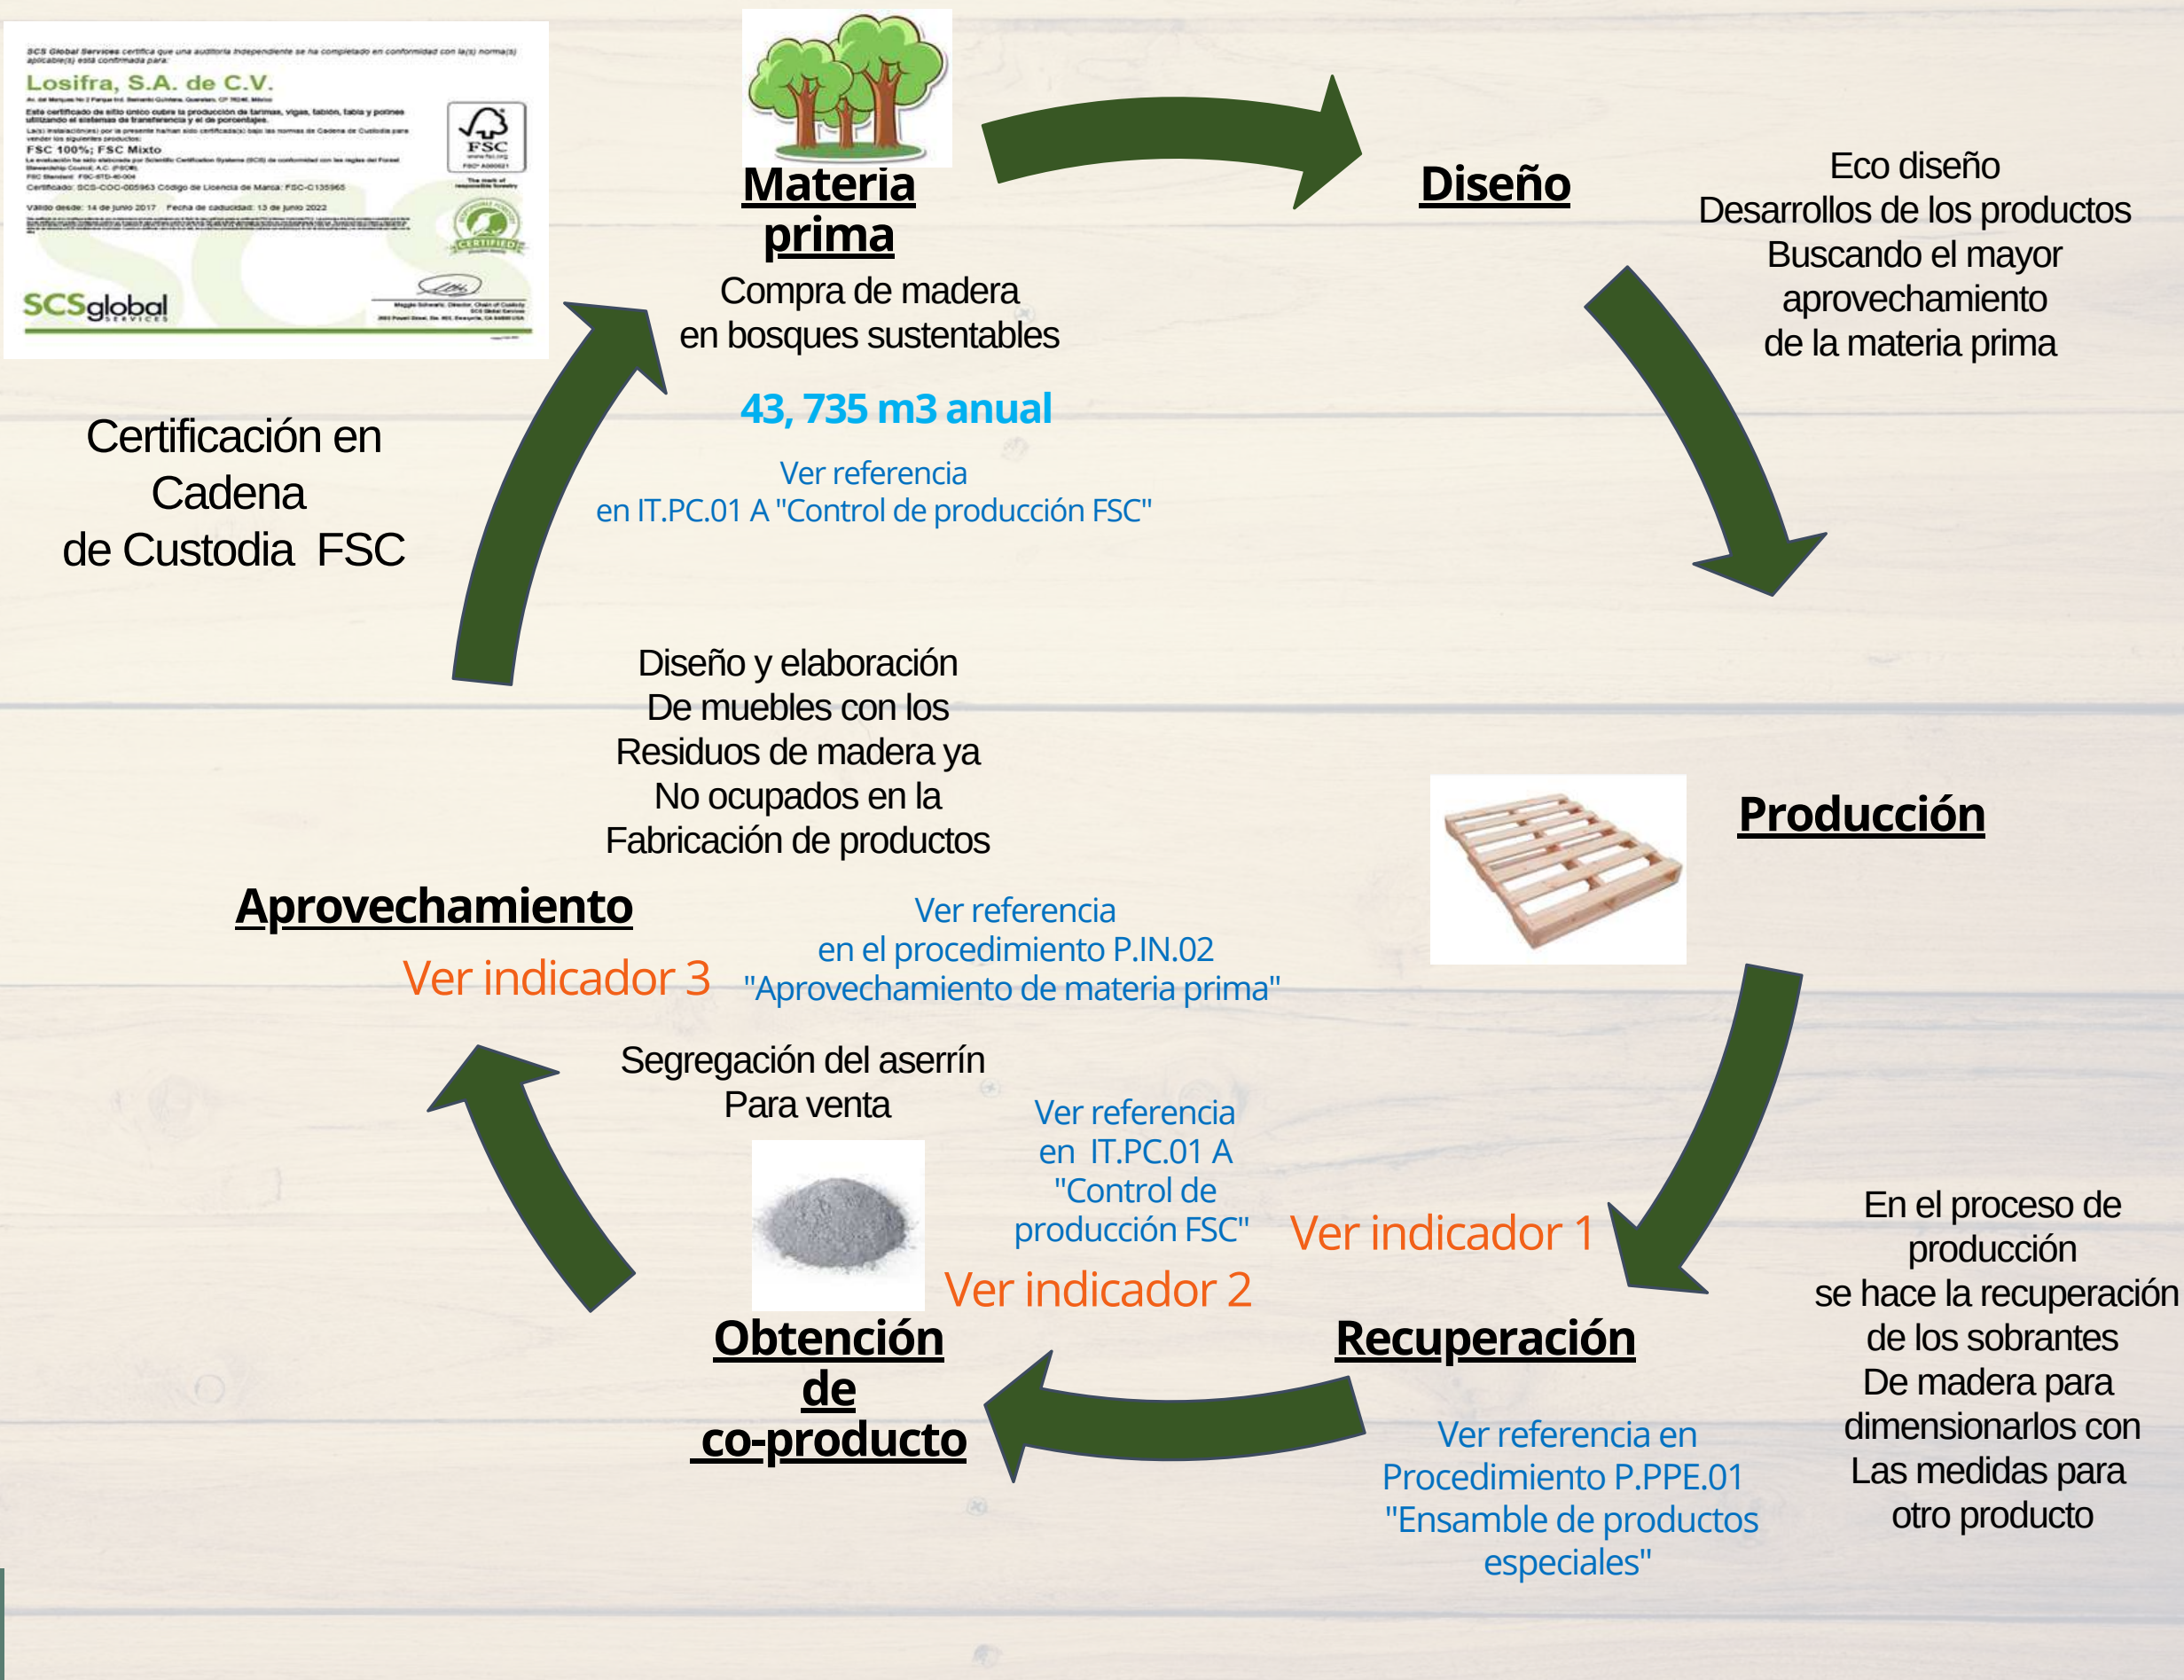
SCS Global Services certifica que una auditoría independiente se ha completado en conformidad con la(s) norma(s) aplicable(s) está confirmada para:
Losifra, S.A. de C.V.
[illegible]
FSC 100%; FSC Mixto
Certificado: SCS-COC-005963 Código de Licencia de Marca: FSC-C135965
Válido desde: 14 de junio 2017 Fecha de caducidad: 13 de junio 2022
FSC
CERTIFIED
SCSglobal

Materia prima
Compra de madera en bosques sustentables
43, 735 m3 anual
Ver referencia en IT.PC.01 A "Control de producción FSC"

Diseño
Eco diseño
Desarrollos de los productos
Buscando el mayor aprovechamiento de la materia prima

Certificación en Cadena de Custodia FSC

Diseño y elaboración
De muebles con los
Residuos de madera ya
No ocupados en la
Fabricación de productos

Producción

Aprovechamiento
Ver indicador 3
Ver referencia en el procedimiento P.IN.02 "Aprovechamiento de materia prima"

Segregación del aserrín
Para venta
Ver referencia en IT.PC.01 A "Control de producción FSC"
Ver indicador 1
Ver indicador 2

En el proceso de producción se hace la recuperación de los sobrantes De madera para dimensionarlos con Las medidas para otro producto

Obtención de co-producto

Recuperación
Ver referencia en Procedimiento P.PPE.01 "Ensamble de productos especiales"